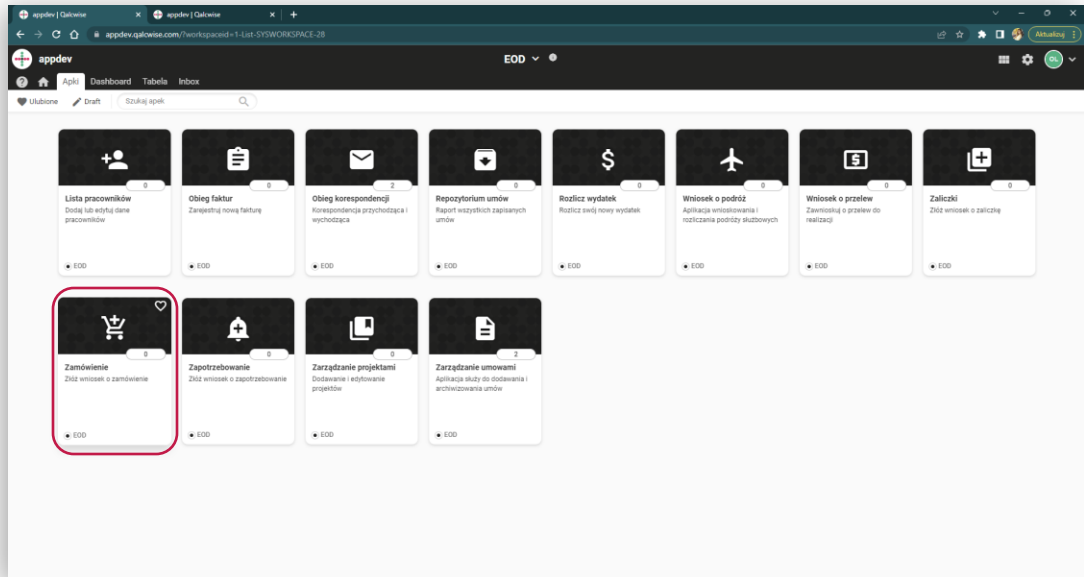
appdev | Qalcwise
appdev | Qalcwise
appdev.qalcwise.com/?workspaceid=1-List-SYSWORKSPACE-28
Aktualizuj
appdev
EOD
Apki Dashboard Tabela Inbox
OL
Ulubione Draft Szukaj apek

0
Lista pracowników
Dodaj lub edytuj dane pracowników
EOD

0
Obieg faktur
Zarejestruj nową fakturę
EOD

2
Obieg korespondencji
Korespondencja przychodząca i wychodząca
EOD

0
Repozytorium umów
Raport wszystkich zapisanych umów
EOD

0
Rozlicz wydatek
Rozlicz swój nowy wydatek
EOD

0
Wniosek o podróż
Aplikacja wnioskowania i rozliczania podróży służbowych
EOD

0
Wniosek o przelew
Zawnioskuj o przelew do realizacji
EOD

0
Zaliczki
Złóż wniosek o zaliczkę
EOD

0
Zamówienie
Złóż wniosek o zamówienie
EOD

0
Zapotrzebowanie
Złóż wniosek o zapotrzebowanie
EOD

0
Zarządzanie projektami
Dodawanie i edytowanie projektów
EOD

2
Zarządzanie umowami
Aplikacja służy do dodawania i archiwizowania umów
EOD